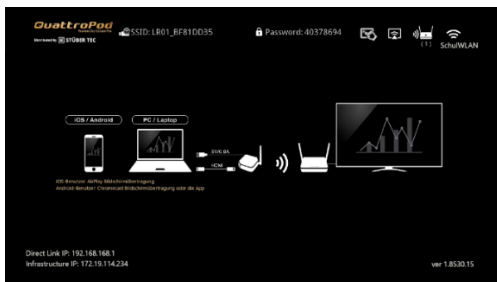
QuattroPod

Distributed by STÜBER TEC

SSID: LR01_BF81DD35

Password: 40378694

( 1 )

SchulWLAN

iOS / Android

PC / Laptop

iOS-Benutzer: AirPlay Bildschirmübertragung
Android-Benutzer: Chromecast Bildschirmübertragung oder die App

Direct Link IP: 192.168.168.1
Infrastructure IP: 172.19.114.234

ver 1.8530.15